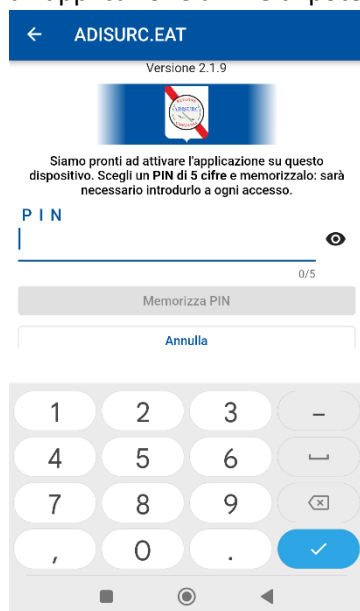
ADISURC.EAT

Versione 2.1.9

Siamo pronti ad attivare l'applicazione su questo dispositivo. Scegli un PIN di 5 cifre e memorizzalo: sarà necessario introdurlo a ogni accesso.

PIN

0/5

Memorizza PIN

Annulla

1 2 3 –
4 5 6
7 8 9
, 0 .